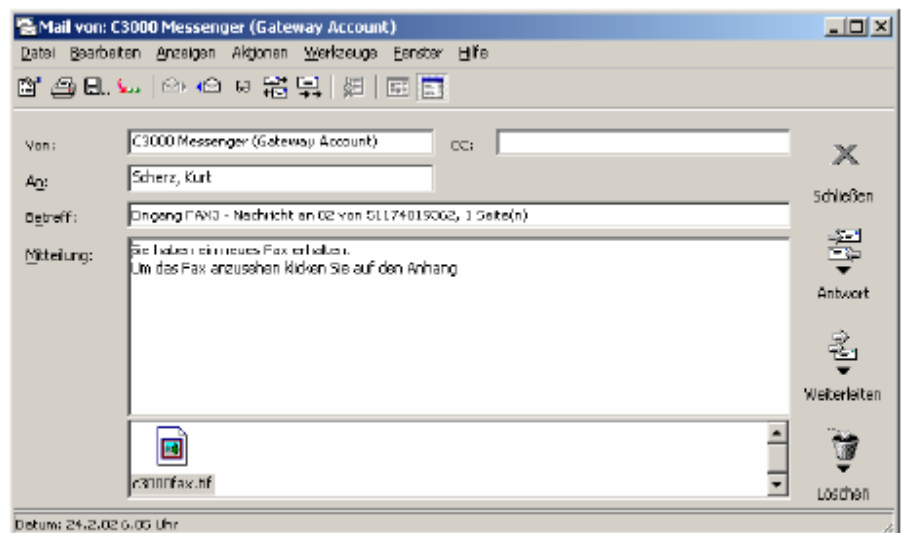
Mail von: C3000 Messenger (Gateway Account)

Datei Bearbeiten Anzeigen Aktionen Werkzeuge Fenster Hilfe

Von: C3000 Messenger (Gateway Account)
CC:
An: Scherz, Kurt
Betreff: Eingang FAX3 - Nachricht an 02 von 51174015062, 1 Seite(n)
Mitteilung: Sie haben ein neues Fax erhalten.
Um das Fax anzusehen klicken Sie auf den Anhang

c3000fax.tif

Schließen
Antwort
Weiterleiten
Löschen

Datum: 24.2.02 6.05 Uhr